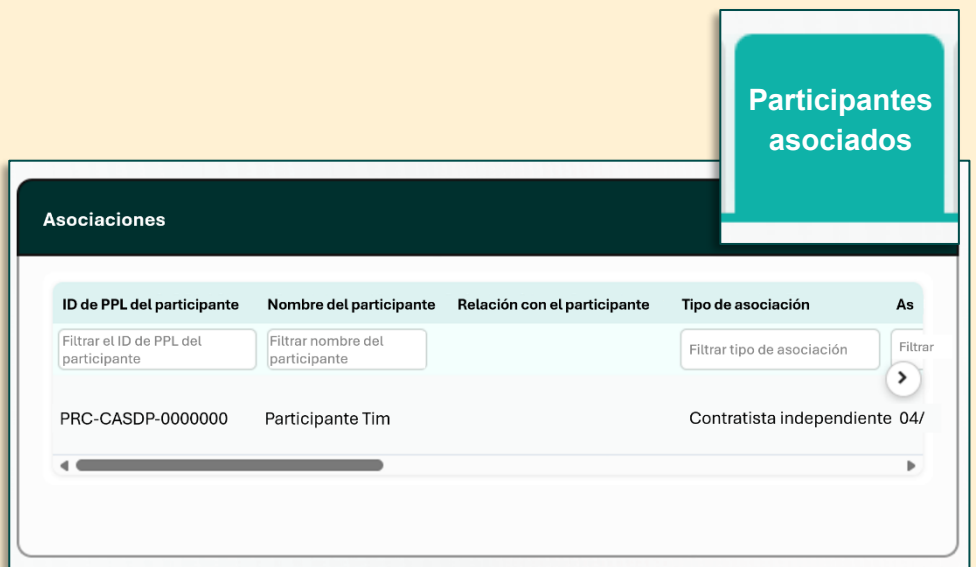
Participantes asociados

Asociaciones

| ID de PPL del participante | Nombre del participante | Relación con el participante | Tipo de asociación | As |
|---|---|---|---|---|
| Filtrar el ID de PPL del participante | Filtrar nombre del participante | | Filtrar tipo de asociación | Filtrar |
| PRC-CASDP-0000000 | Participante Tim | | Contratista independiente | 04/ |